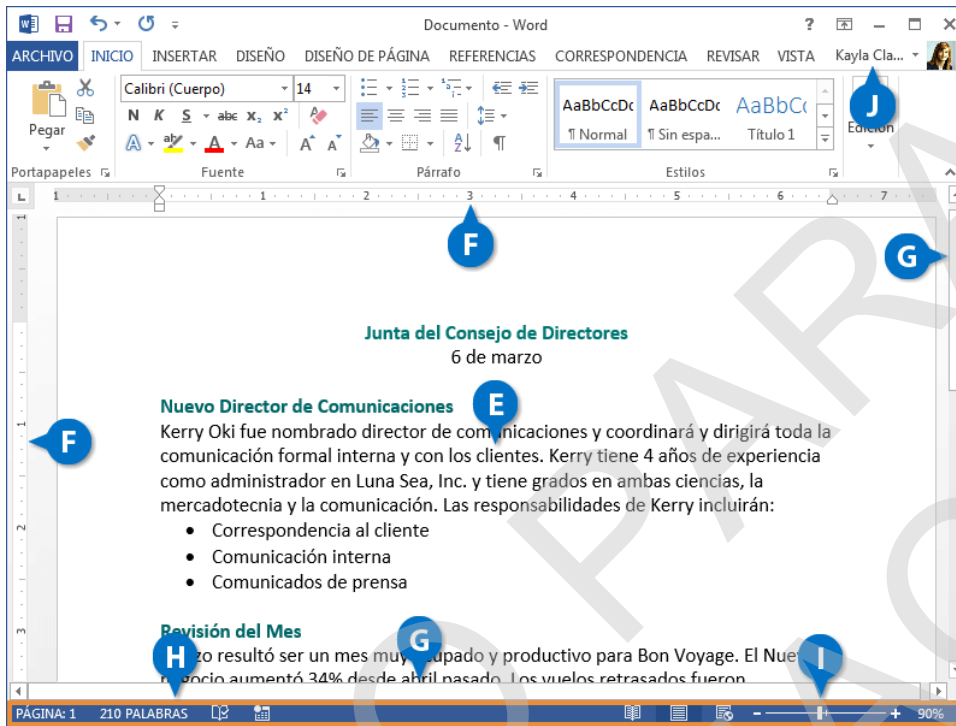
Documento - Word

ARCHIVO INICIO INSERTAR DISEÑO DISEÑO DE PÁGINA REFERENCIAS CORRESPONDENCIA REVISAR VISTA Kayla Cla...

Pegar
Calibri (Cuerpo) 14
N K S abc $x_2$ $x^2$
Aa
AaBbCcDc ¶ Normal
AaBbCcDc ¶ Sin espa...
AaBbC Título 1
Edición
Portapapeles Fuente Párrafo Estilos

J
F
G
E
F
G
H
I

Junta del Consejo de Directores
6 de marzo

Nuevo Director de Comunicaciones
Kerry Oki fue nombrado director de comunicaciones y coordinará y dirigirá toda la comunicación formal interna y con los clientes. Kerry tiene 4 años de experiencia como administrador en Luna Sea, Inc. y tiene grados en ambas ciencias, la mercadotecnia y la comunicación. Las responsabilidades de Kerry incluirán:
• Correspondencia al cliente
• Comunicación interna
• Comunicados de prensa

Revisión del Mes
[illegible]zo resultó ser un mes muy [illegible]upado y productivo para Bon Voyage. El Nue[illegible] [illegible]gocio aumentó 34% desde abril pasado. Los vuelos retrasados fueron

PÁGINA: 1 210 PALABRAS 90%